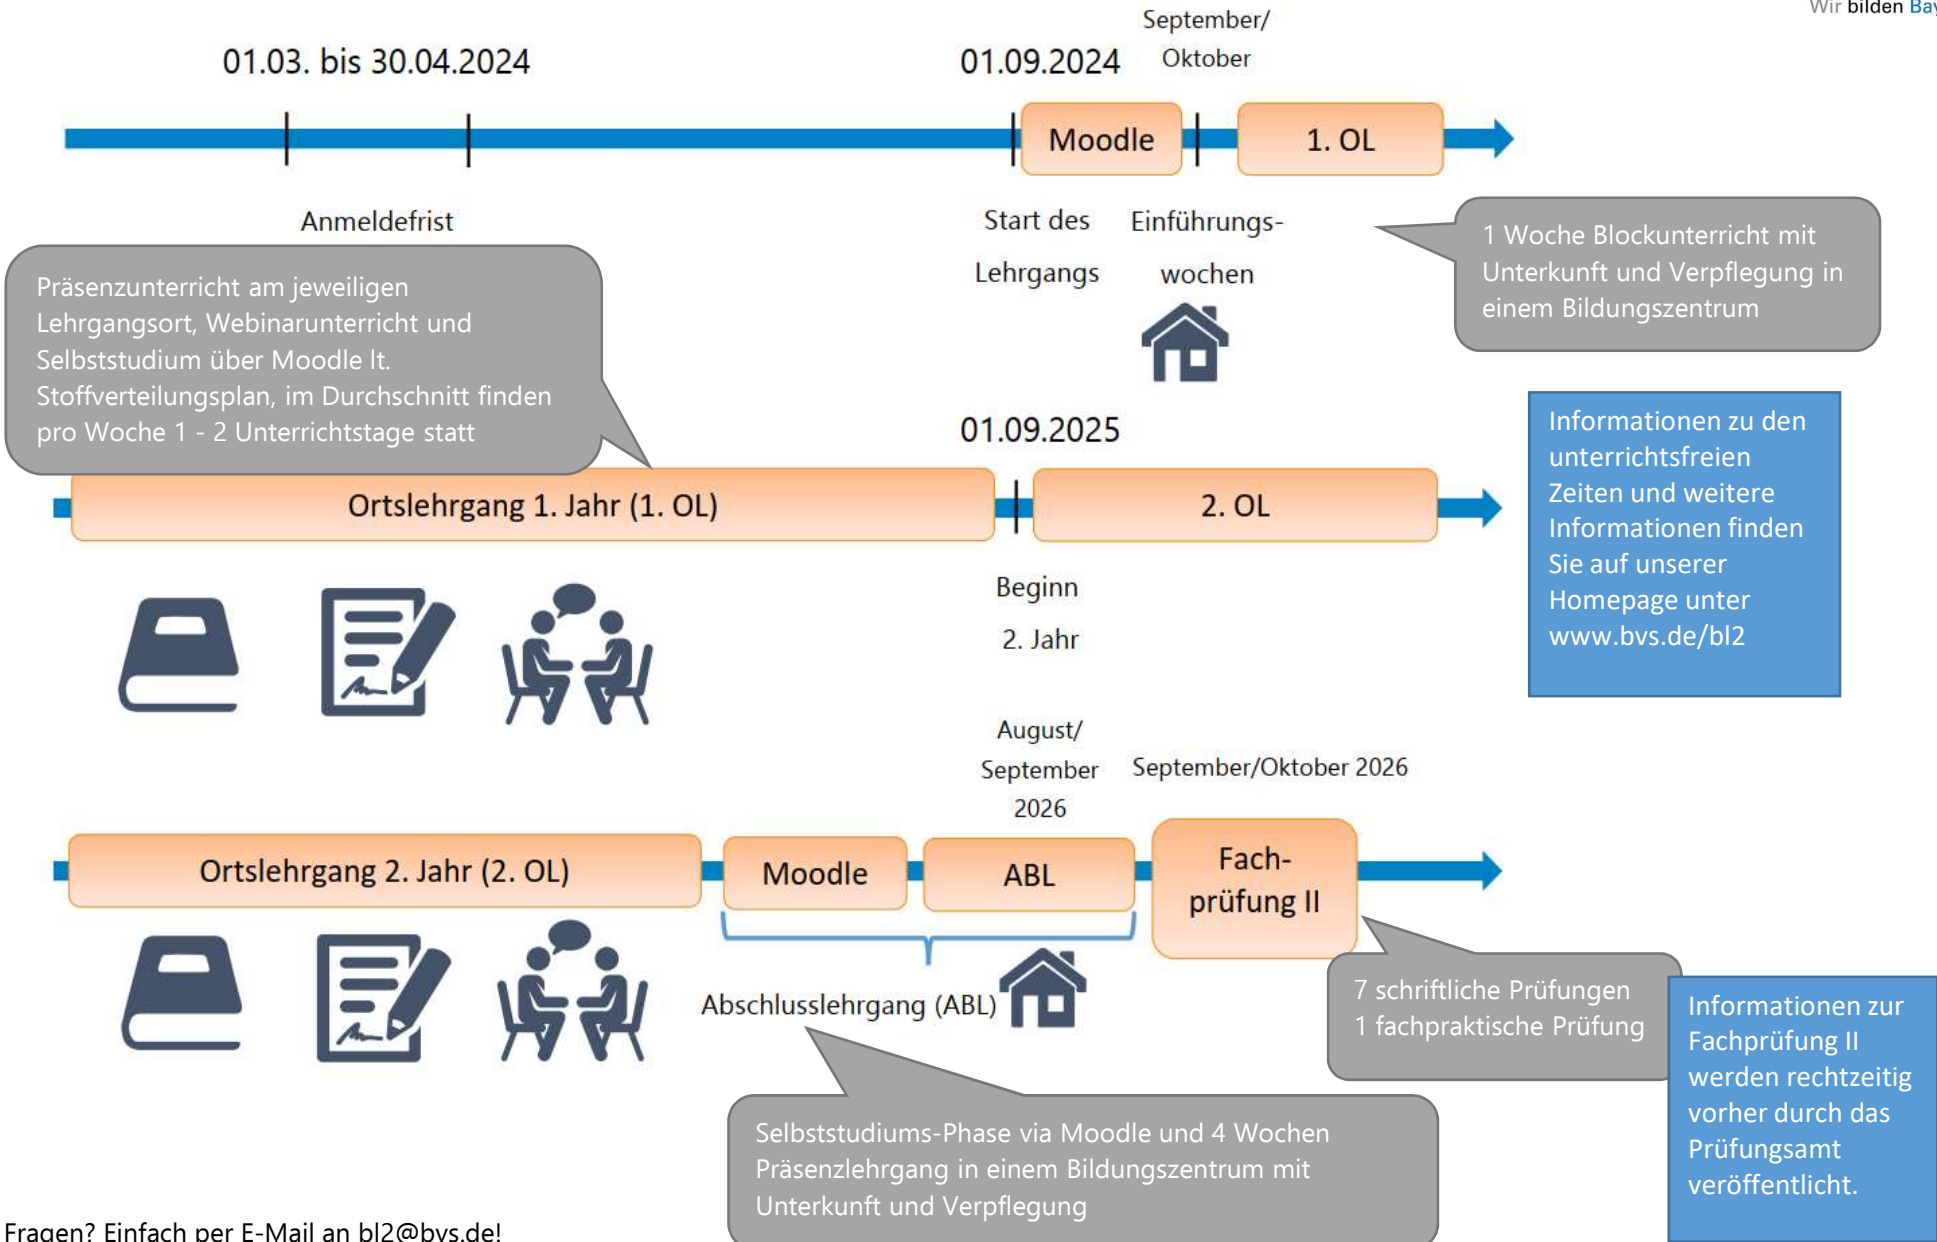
Wir bilden Bay

01.03. bis 30.04.2024

01.09.2024

September/ Oktober

Moodle

1. OL

Anmeldefrist

Start des Lehrgangs

Einführungswochen

1 Woche Blockunterricht mit Unterkunft und Verpflegung in einem Bildungszentrum

Präsenzunterricht am jeweiligen Lehrgangsort, Webinarunterricht und Selbststudium über Moodle lt. Stoffverteilungsplan, im Durchschnitt finden pro Woche 1 - 2 Unterrichtstage statt

01.09.2025

Informationen zu den unterrichtsfreien Zeiten und weitere Informationen finden Sie auf unserer Homepage unter www.bvs.de/bl2

Ortslehrgang 1. Jahr (1. OL)

2. OL

Beginn 2. Jahr

August/ September 2026

September/Oktober 2026

Ortslehrgang 2. Jahr (2. OL)

Moodle

ABL

Fachprüfung II

Abschlusslehrgang (ABL)

7 schriftliche Prüfungen
1 fachpraktische Prüfung

Informationen zur Fachprüfung II werden rechtzeitig vorher durch das Prüfungsamt veröffentlicht.

Selbststudiums-Phase via Moodle und 4 Wochen Präsenzlehrgang in einem Bildungszentrum mit Unterkunft und Verpflegung

Fragen? Einfach per E-Mail an bl2@bvs.de!